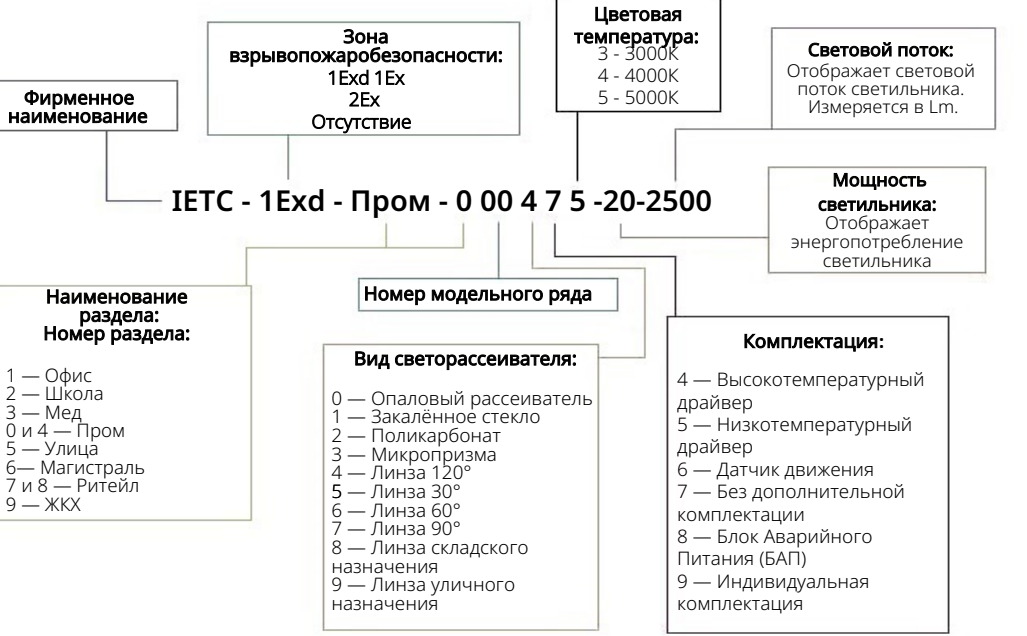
Фирменное наименование

Зона взрывопожаробезопасности:
1Exd 1Ex
2Ex
Отсутствие

Цветовая температура:
3 - 3000K
4 - 4000K
5 - 5000K

Световой поток:
Отображает световой поток светильника. Измеряется в Lm.

IETC - 1Exd - Пром - 0 00 4 7 5 -20-2500

Мощность светильника:
Отображает энергопотребление светильника

Наименование раздела:
Номер раздела:

1 — Офис
2 — Школа
3 — Мед
0 и 4 — Пром
5 — Улица
6— Магистраль
7 и 8 — Ритейл
9 — ЖКХ

Номер модельного ряда

Вид светорассеивателя:

0 — Опаловый рассеиватель
1 — Закалённое стекло
2 — Поликарбонат
3 — Микропризма
4 — Линза 120°
5 — Линза 30°
6 — Линза 60°
7 — Линза 90°
8 — Линза складского назначения
9 — Линза уличного назначения

Комплектация:

4 — Высокотемпературный драйвер
5 — Низкотемпературный драйвер
6 — Датчик движения
7 — Без дополнительной комплектации
8 — Блок Аварийного Питания (БАП)
9 — Индивидуальная комплектация